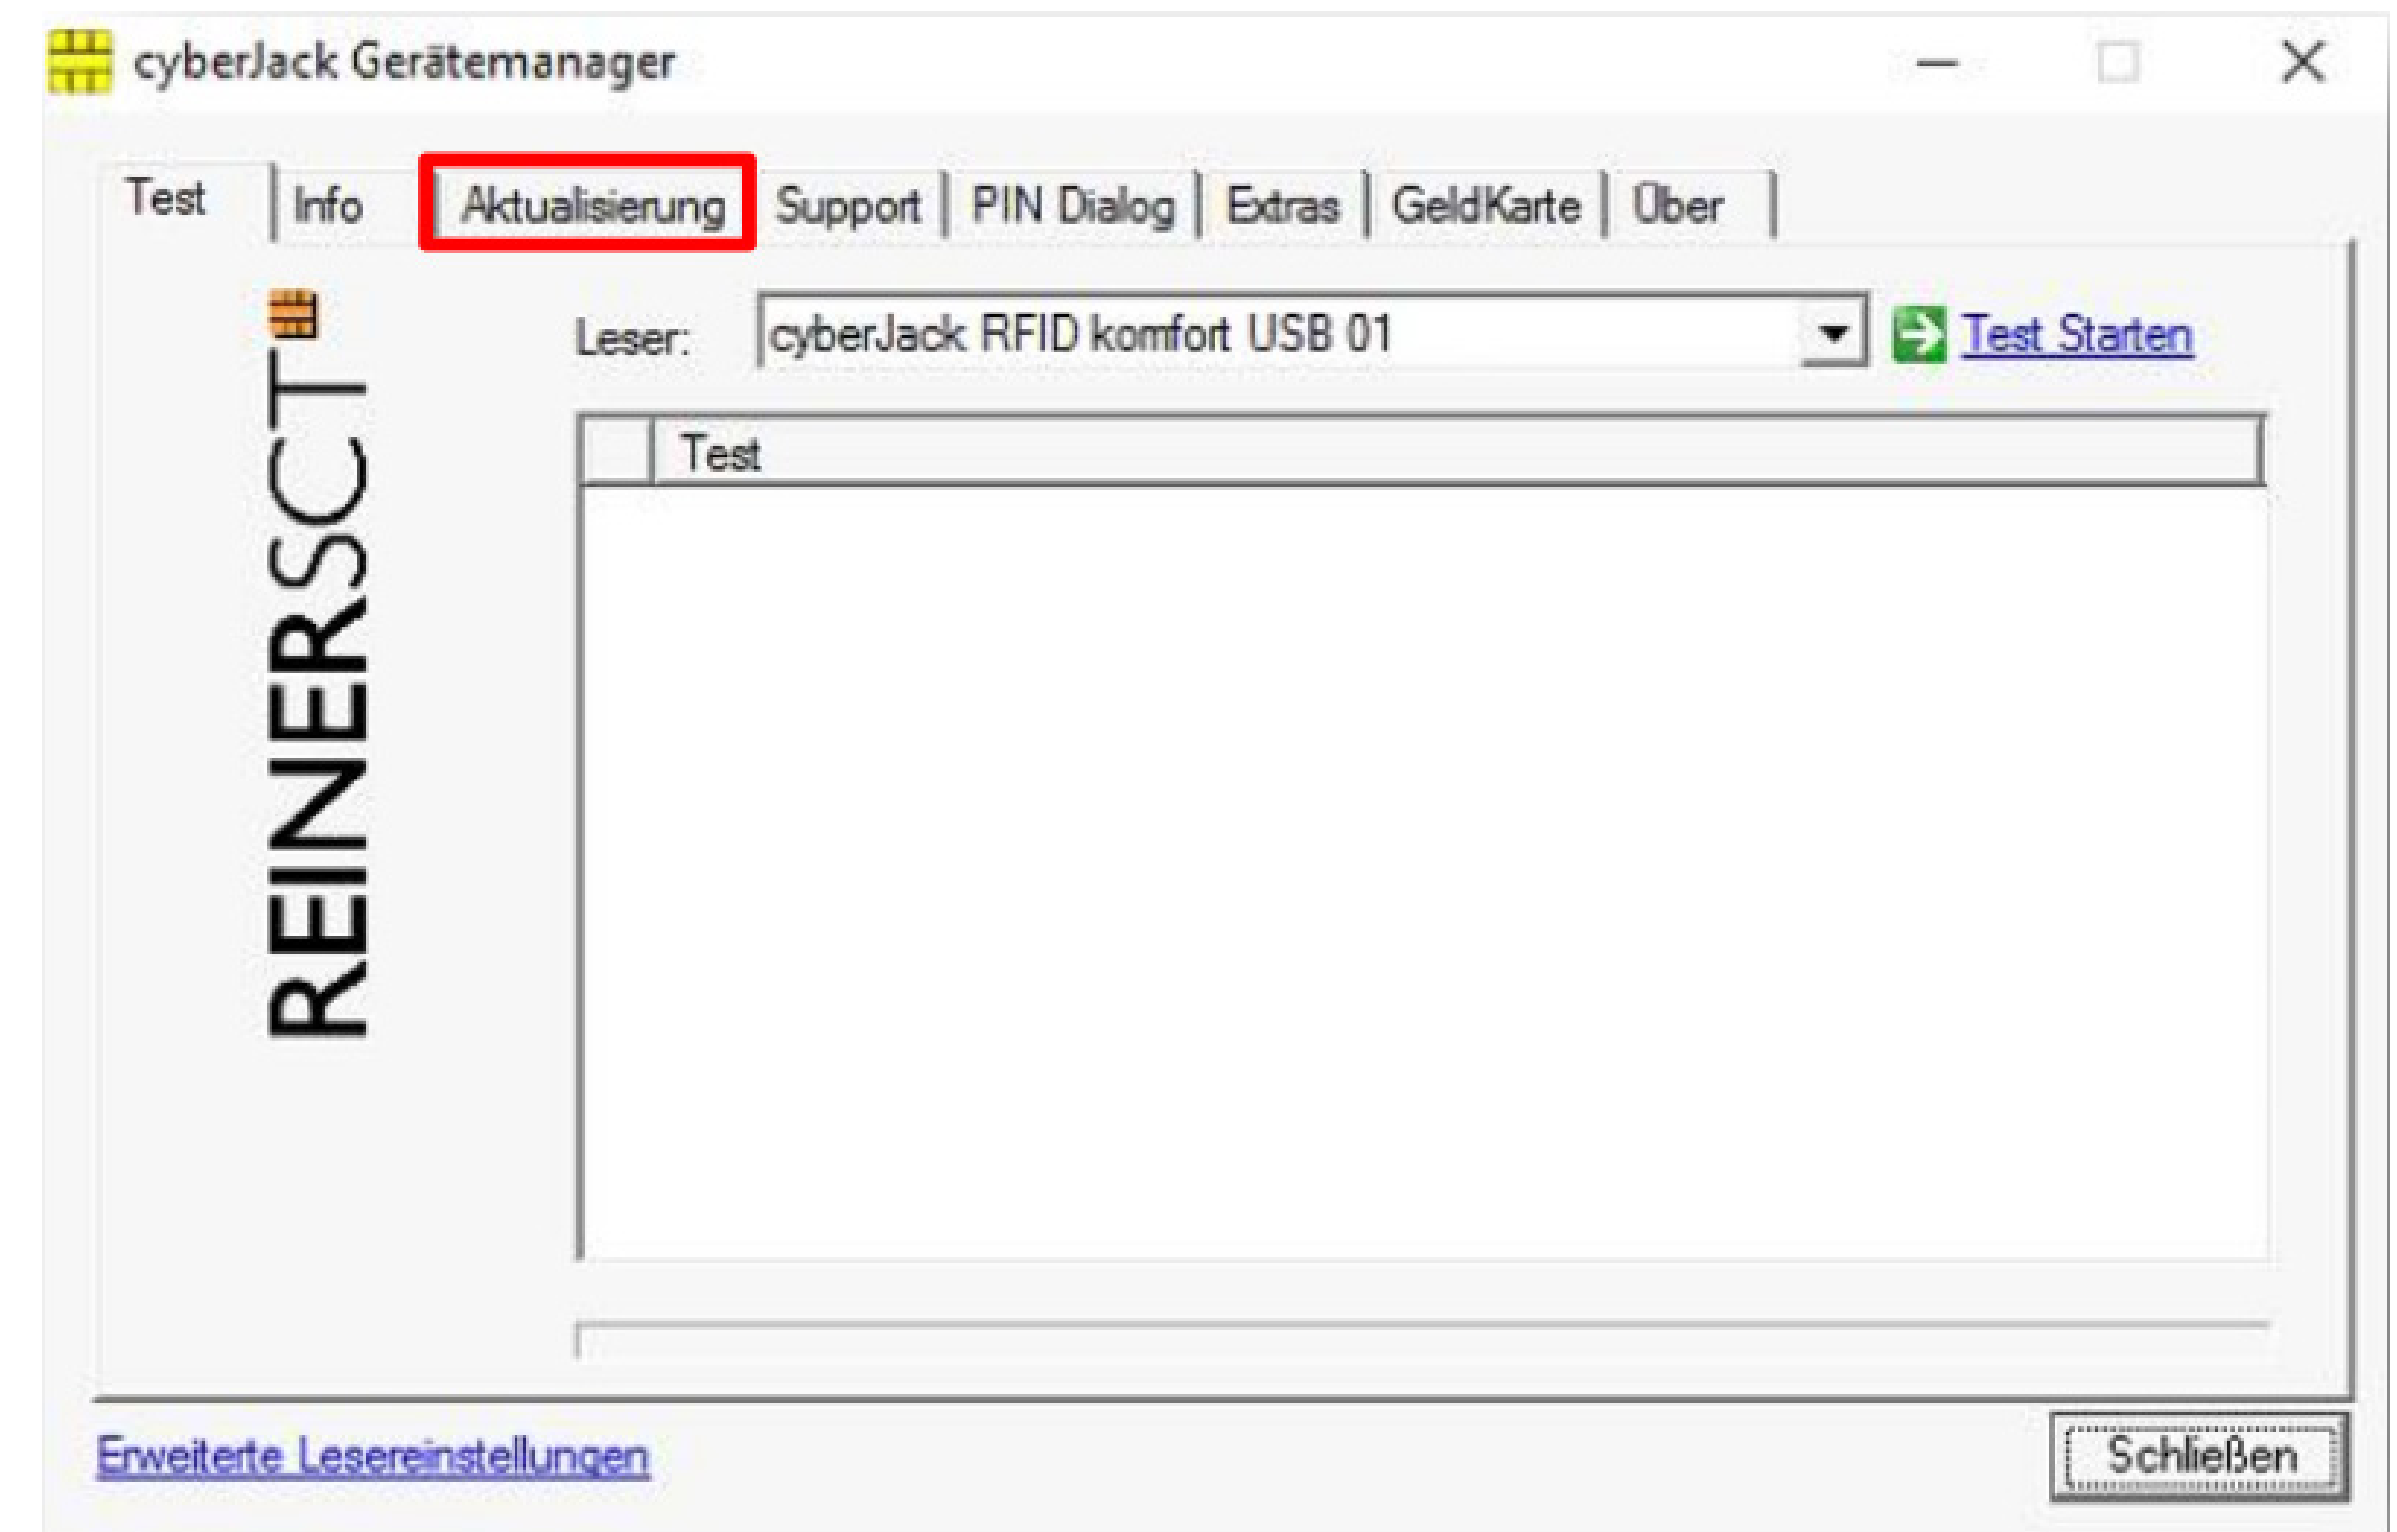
cyberJack Gerätemanager

Test | Info | Aktualisierung | Support | PIN Dialog | Extras | GeldKarte | Über

REINERSCT

Leser: cyberJack RFID komfort USB 01

Test Starten

| | Test |
|---|---|

Erweiterte Lesereinstellungen

Schließen